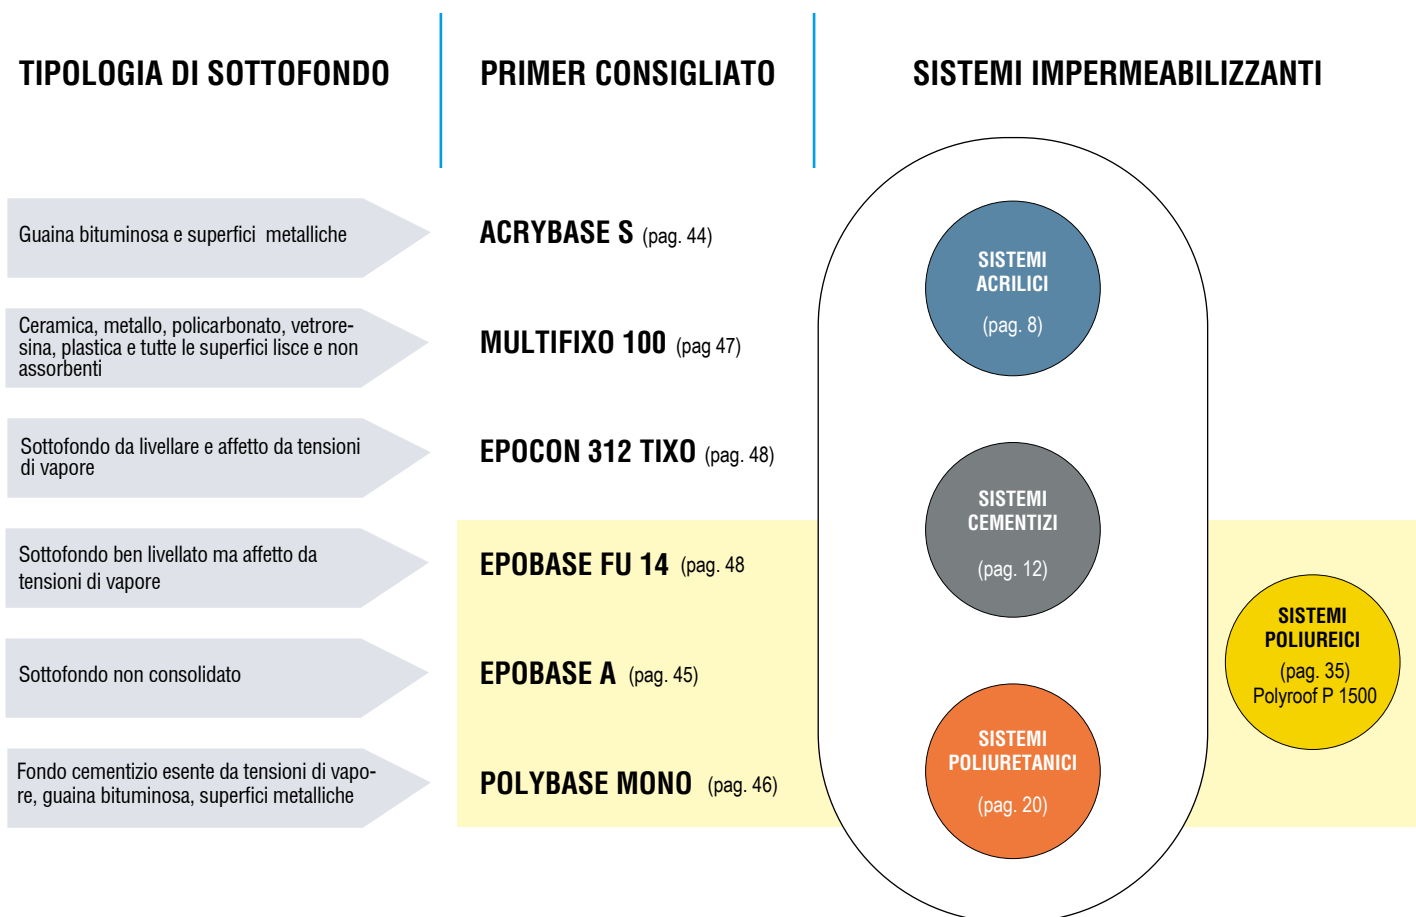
TIPOLOGIA DI SOTTOFONDO

PRIMER CONSIGLIATO

SISTEMI IMPERMEABILIZZANTI

Guaina bituminosa e superfici metalliche

ACRYBASE S (pag. 44)

Ceramica, metallo, policarbonato, vetroresina, plastica e tutte le superfici lisce e non assorbenti

MULTIFIXO 100 (pag 47)

Sottofondo da livellare e affetto da tensioni di vapore

EPOCON 312 TIXO (pag. 48)

Sottofondo ben livellato ma affetto da tensioni di vapore

EPOBASE FU 14 (pag. 48

Sottofondo non consolidato

EPOBASE A (pag. 45)

Fondo cementizio esente da tensioni di vapore, guaina bituminosa, superfici metalliche

POLYBASE MONO (pag. 46)

SISTEMI ACRILICI (pag. 8)

SISTEMI CEMENTIZI (pag. 12)

SISTEMI POLIURETANICI (pag. 20)

SISTEMI POLIUREICI (pag. 35) Polyroof P 1500